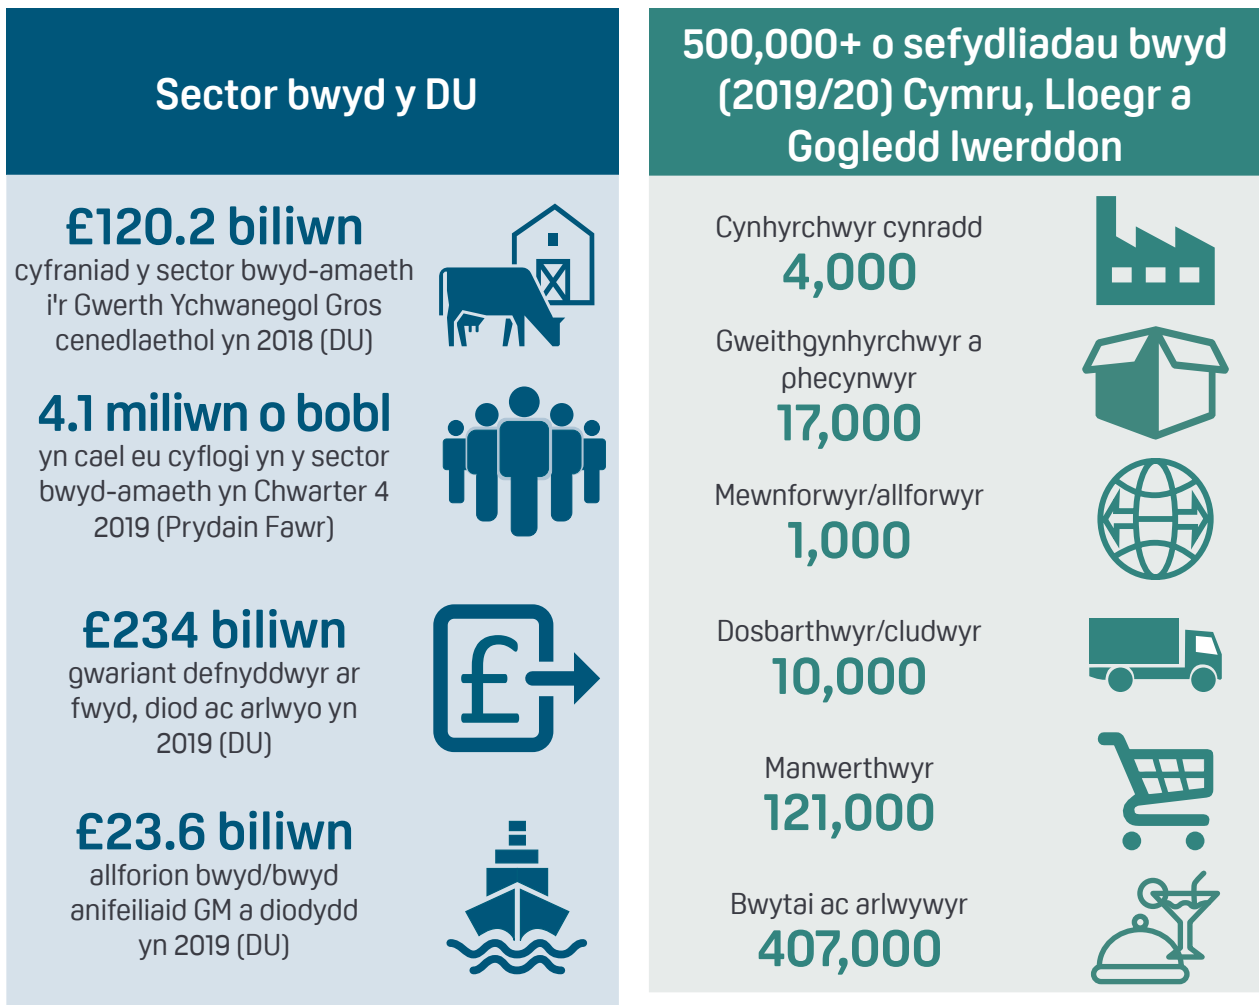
Sector bwyd y DU

£120.2 biliwn
cyfraniad y sector bwyd-amaeth i'r Gwerth Ychwanegol Gros cenedlaethol yn 2018 (DU)

4.1 miliwn o bobl
yn cael eu cyflogi yn y sector bwyd-amaeth yn Chwarter 4 2019 (Prydain Fawr)

£234 biliwn
gwariant defnyddwyr ar fwyd, diod ac arlwyo yn 2019 (DU)

£23.6 biliwn
allforion bwyd/bwyd anifeiliaid GM a diodydd yn 2019 (DU)

500,000+ o sefydliadau bwyd (2019/20) Cymru, Lloegr a Gogledd Iwerddon

Cynhyrchwyr cynradd
4,000

Gweithgynhyrchwyr a phecynwyr
17,000

Mewnforwyr/allforwyr
1,000

Dosbarthwyr/cludwyr
10,000

Manwerthwyr
121,000

Bwytai ac arlwywyr
407,000